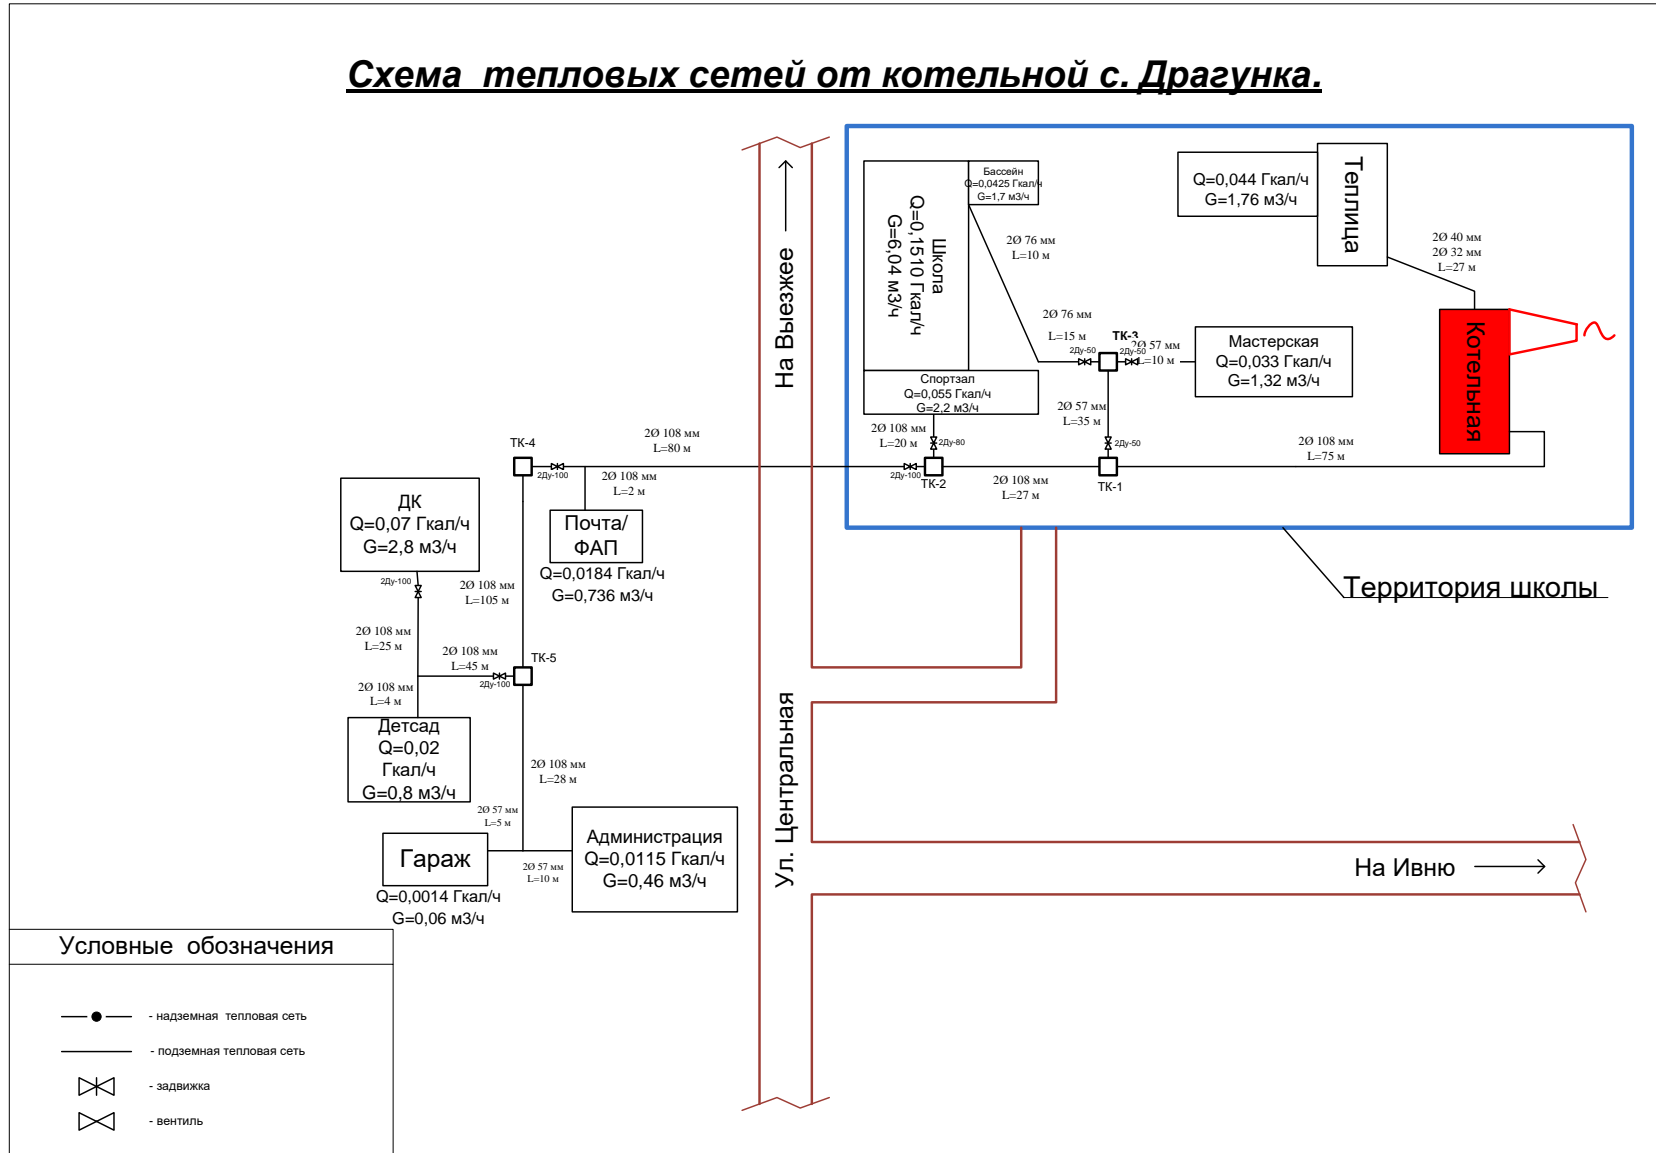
Схема тепловых сетей от котельной с. Драгунка.

Бассейн
Q=0,0425 Гкал/ч
G=1,7 м3/ч

Школа
Q=0,1510 Гкал/ч
G=6,04 м3/ч

Q=0,044 Гкал/ч
G=1,76 м3/ч

Теплица

2Ø 40 мм
2Ø 32 мм
L=27 м

2Ø 76 мм
L=10 м

2Ø 76 мм
L=15 м

ТК-3
2Ø 57 мм
L=10 м
2Ду-50
2Ду-50

Мастерская
Q=0,033 Гкал/ч
G=1,32 м3/ч

Котельная

Спортзал
Q=0,055 Гкал/ч
G=2,2 м3/ч

2Ø 57 мм
L=35 м

2Ø 108 мм
L=20 м
2Ду-80
2Ду-50

2Ø 108 мм
L=75 м

2Ду-100
ТК-2
2Ø 108 мм
L=27 м
ТК-1

На Выезжее

ТК-4
2Ду-100
2Ø 108 мм
L=80 м
2Ø 108 мм
L=2 м

ДК
Q=0,07 Гкал/ч
G=2,8 м3/ч

Почта/
ФАП
Q=0,0184 Гкал/ч
G=0,736 м3/ч

Территория школы

2Ду-100
2Ø 108 мм
L=105 м

2Ø 108 мм
L=25 м

2Ø 108 мм
L=45 м
ТК-5
2Ду-100

2Ø 108 мм
L=4 м

Детсад
Q=0,02
Гкал/ч
G=0,8 м3/ч

2Ø 108 мм
L=28 м

2Ø 57 мм
L=5 м

Гараж
Q=0,0014 Гкал/ч
G=0,06 м3/ч

2Ø 57 мм
L=10 м

Администрация
Q=0,0115 Гкал/ч
G=0,46 м3/ч

Ул. Центральная

На Ивню

Условные обозначения
- надземная тепловая сеть
- подземная тепловая сеть
- задвижка
- вентиль